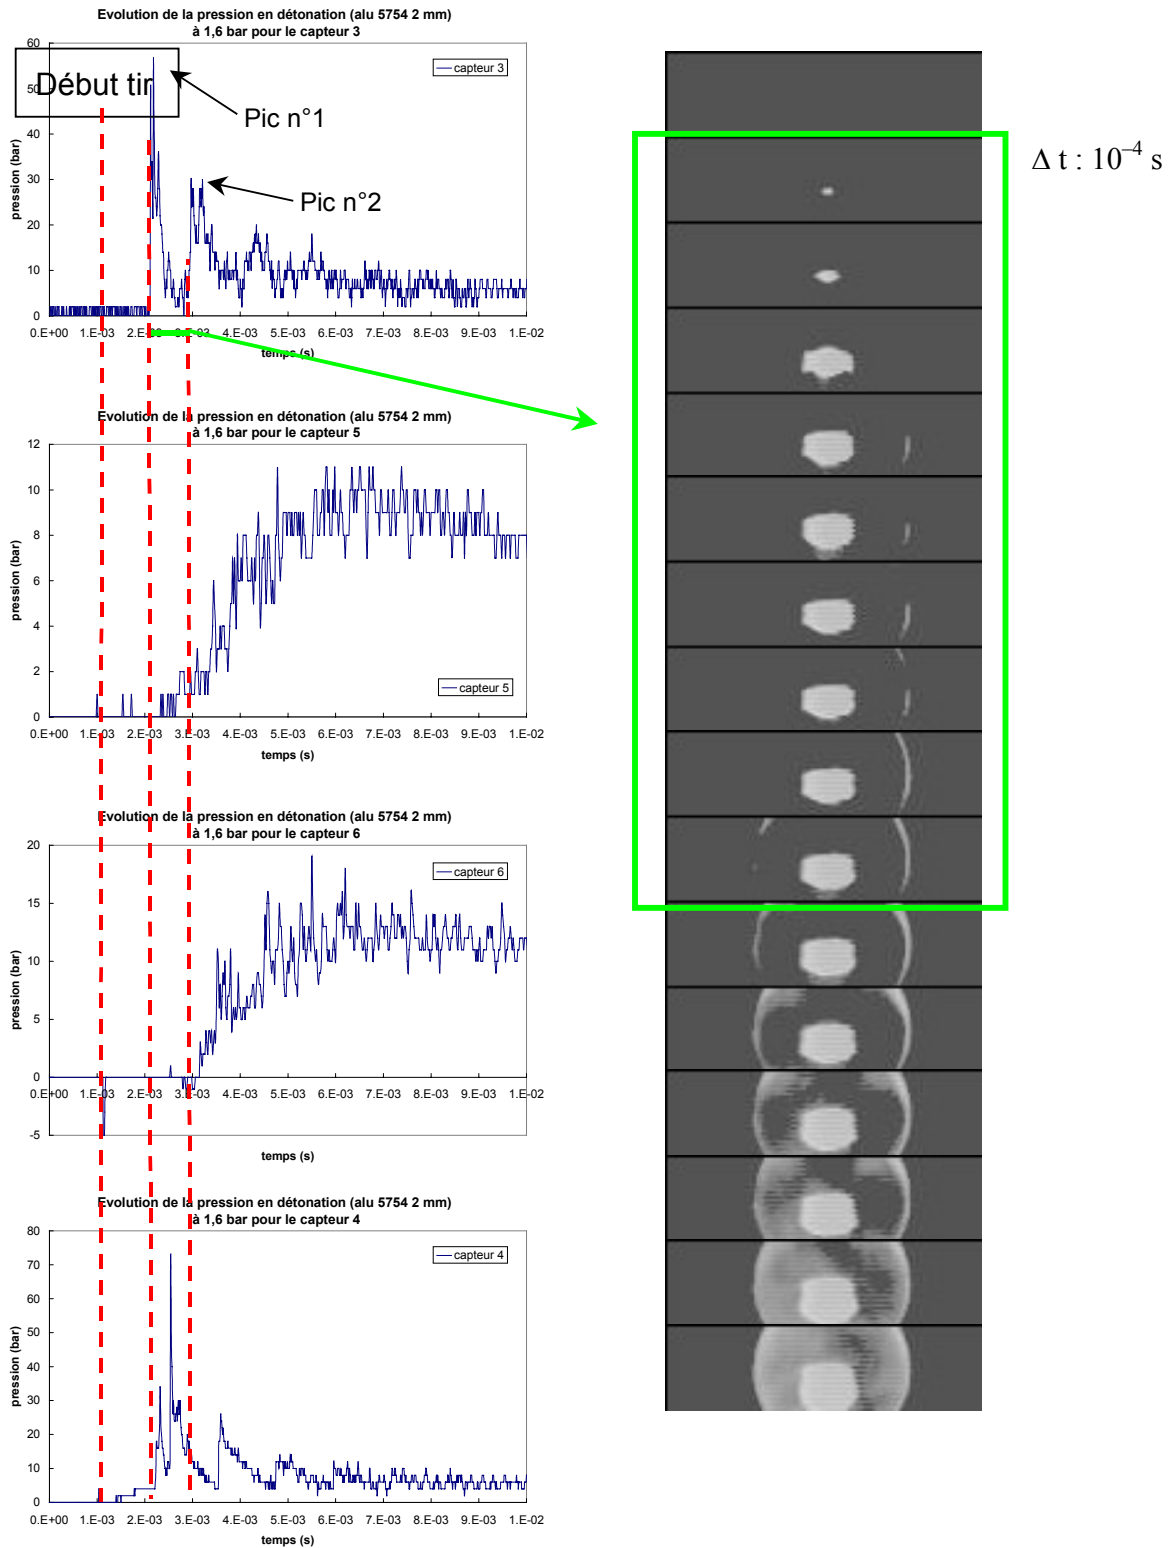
Evolution de la pression en détonation (alu 5754 2 mm) à 1,6 bar pour le capteur 3

Début tir

Pic n°1

Pic n°2

capteur 3

pression (bar)

60
50
40
30
20
10
0

0.E+00 1.E-03 2.E-03 3.E-03 4.E-03 5.E-03 6.E-03 7.E-03 8.E-03 9.E-03 1.E-02

temps (s)

$\Delta$ t : $10^{-4}$ s

Evolution de la pression en détonation (alu 5754 2 mm) à 1,6 bar pour le capteur 5

capteur 5

pression (bar)

12
10
8
6
4
2
0

0.E+00 1.E-03 2.E-03 3.E-03 4.E-03 5.E-03 6.E-03 7.E-03 8.E-03 9.E-03 1.E-02

temps (s)

Evolution de la pression en détonation (alu 5754 2 mm) à 1,6 bar pour le capteur 6

capteur 6

pression (bar)

20
15
10
5
0
-5

0.E+00 1.E-03 2.E-03 3.E-03 4.E-03 5.E-03 6.E-03 7.E-03 8.E-03 9.E-03 1.E-02

temps (s)

Evolution de la pression en détonation (alu 5754 2 mm) à 1,6 bar pour le capteur 4

capteur 4

pression (bar)

80
70
60
50
40
30
20
10
0

0.E+00 1.E-03 2.E-03 3.E-03 4.E-03 5.E-03 6.E-03 7.E-03 8.E-03 9.E-03 1.E-02

temps (s)